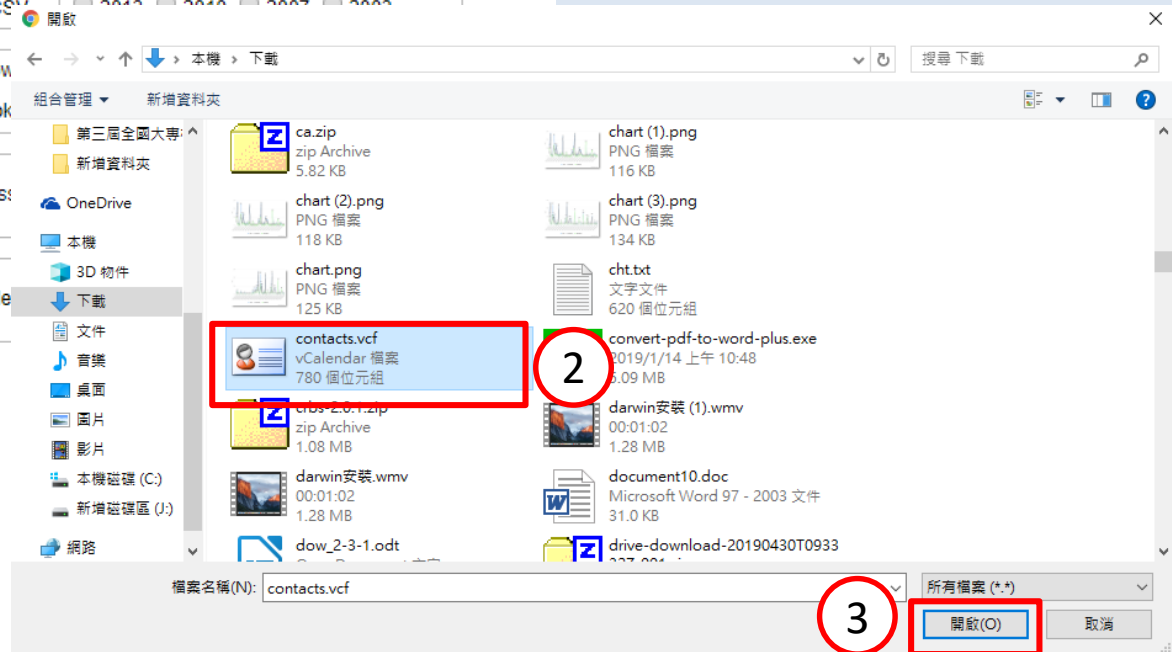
開啟

本機 › 下載

搜尋 下載

組合管理 ▾ 新增資料夾

第三屆全國大專

新增資料夾

OneDrive

本機

3D 物件

下載

文件

音樂

桌面

圖片

影片

本機磁碟 (C:)

新增磁碟區 (J:)

網路

ca.zip
zip Archive
5.82 KB

chart (1).png
PNG 檔案
116 KB

chart (2).png
PNG 檔案
118 KB

chart (3).png
PNG 檔案
134 KB

chart.png
PNG 檔案
125 KB

cht.txt
文字文件
620 個位元組

contacts.vcf
vCalendar 檔案
780 個位元組

2

convert-pdf-to-word-plus.exe
2019/1/14 上午 10:48
5.09 MB

crbs-2.0.1.zip
zip Archive
1.08 MB

darwin安裝 (1).wmv
00:01:02
1.28 MB

darwin安裝.wmv
00:01:02
1.28 MB

document10.doc
Microsoft Word 97 - 2003 文件
31.0 KB

dow_2-3-1.odt

drive-download-20190430T0933

檔案名稱(N): contacts.vcf

所有檔案 (*.*)

3

開啟(O)

取消